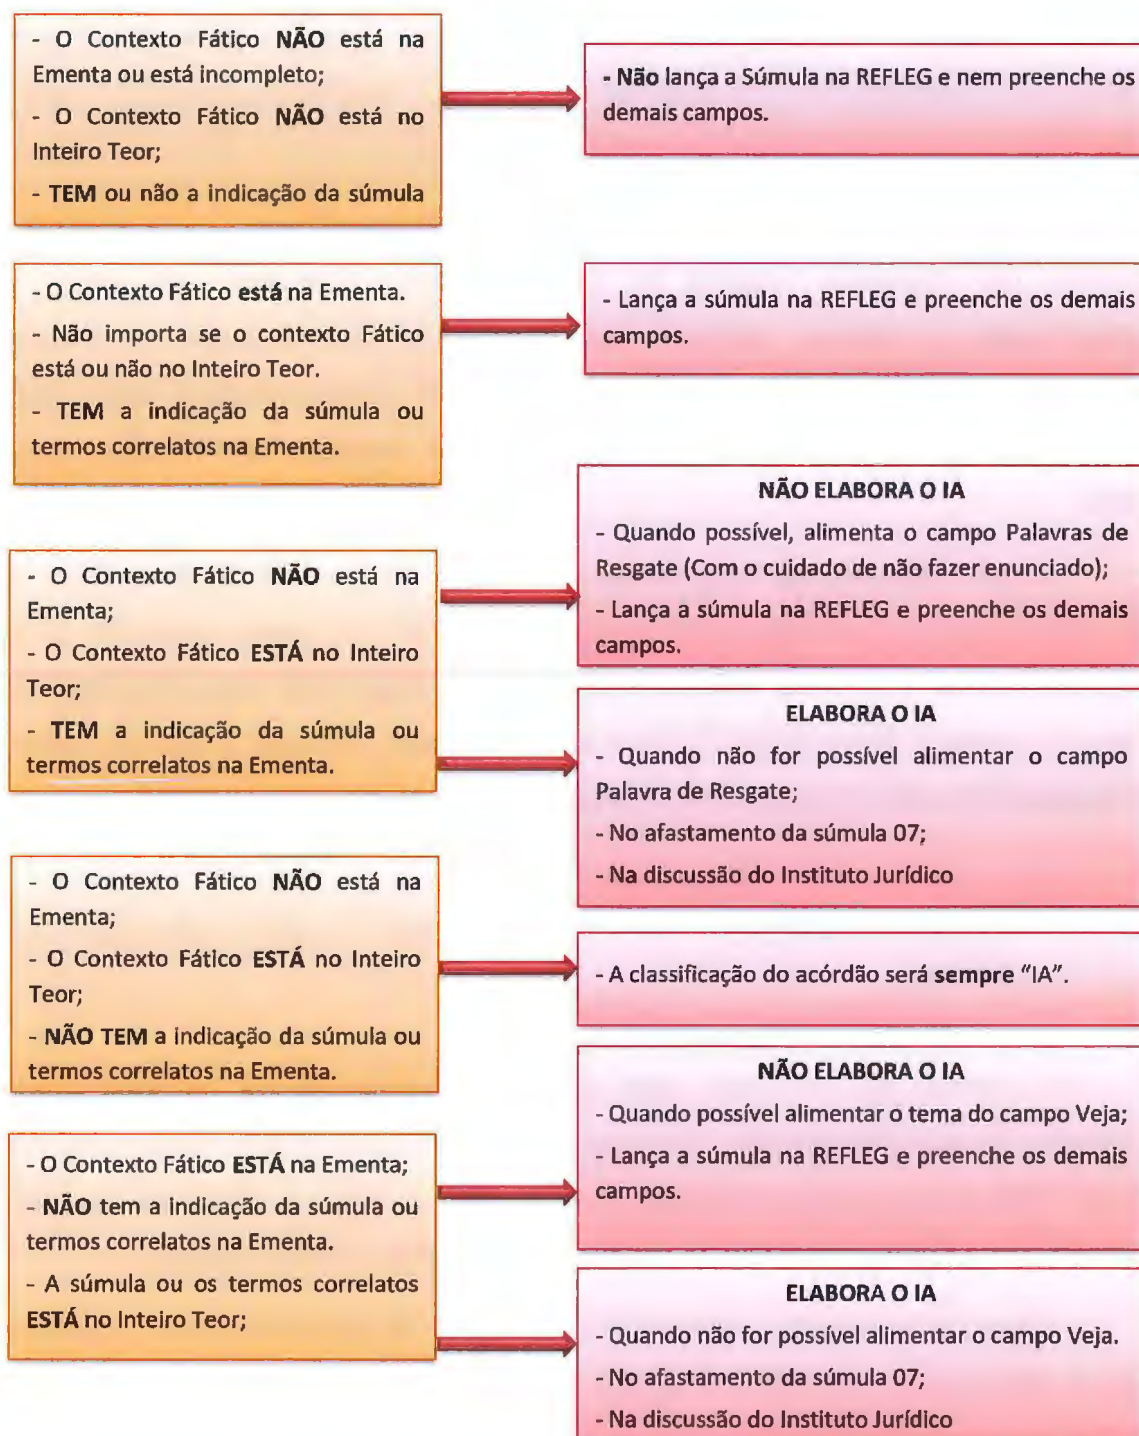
- O Contexto Fático NÃO está na Ementa ou está incompleto;

- O Contexto Fático NÃO está no Inteiro Teor;

- TEM ou não a indicação da súmula

- Não lança a Súmula na REFLEG e nem preenche os demais campos.

- O Contexto Fático está na Ementa.

- Não importa se o contexto Fático está ou não no Inteiro Teor.

- TEM a indicação da súmula ou termos correlatos na Ementa.

- Lança a súmula na REFLEG e preenche os demais campos.

- O Contexto Fático NÃO está na Ementa;

- O Contexto Fático ESTÁ no Inteiro Teor;

- TEM a indicação da súmula ou termos correlatos na Ementa.

NÃO ELABORA O IA

- Quando possível, alimenta o campo Palavras de Resgate (Com o cuidado de não fazer enunciado);

- Lança a súmula na REFLEG e preenche os demais campos.

ELABORA O IA

- Quando não for possível alimentar o campo Palavra de Resgate;

- No afastamento da súmula 07;

- Na discussão do Instituto Jurídico

- O Contexto Fático NÃO está na Ementa;

- O Contexto Fático ESTÁ no Inteiro Teor;

- NÃO TEM a indicação da súmula ou termos correlatos na Ementa.

- A classificação do acórdão será sempre "IA".

- O Contexto Fático ESTÁ na Ementa;

- NÃO tem a indicação da súmula ou termos correlatos na Ementa.

- A súmula ou os termos correlatos ESTÁ no Inteiro Teor;

NÃO ELABORA O IA

- Quando possível alimentar o tema do campo Veja;

- Lança a súmula na REFLEG e preenche os demais campos.

ELABORA O IA

- Quando não for possível alimentar o campo Veja.

- No afastamento da súmula 07;

- Na discussão do Instituto Jurídico